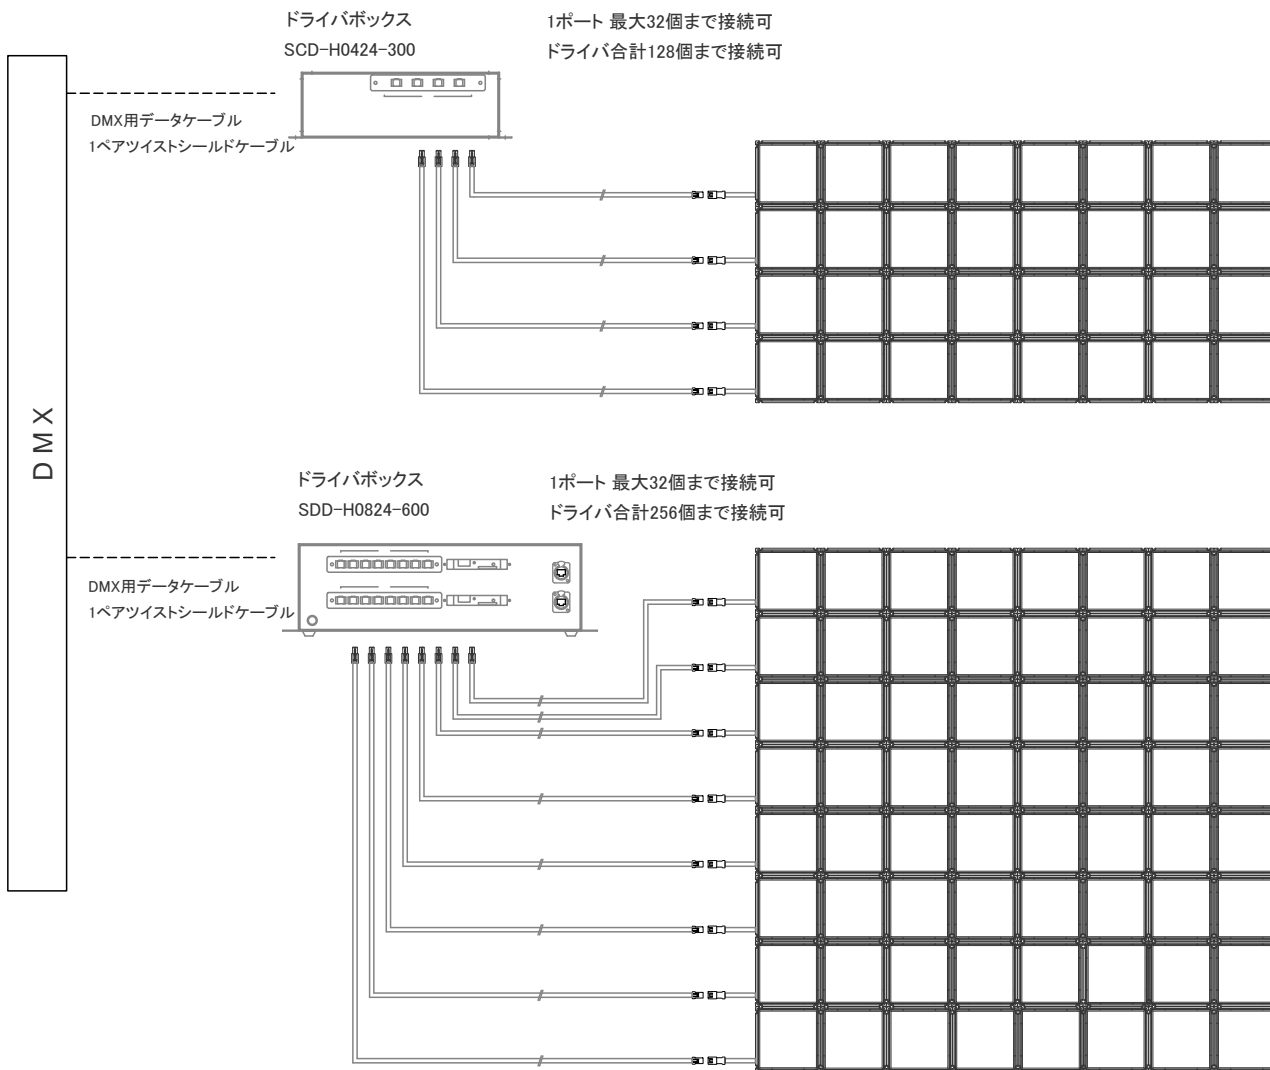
ドライバボックス
SCD-H0424-300

1ポート 最大32個まで接続可
ドライバ合計128個まで接続可

DMX用データケーブル
1ペアツイストシールドケーブル

DMX

ドライバボックス
SDD-H0824-600

1ポート 最大32個まで接続可
ドライバ合計256個まで接続可

DMX用データケーブル
1ペアツイストシールドケーブル